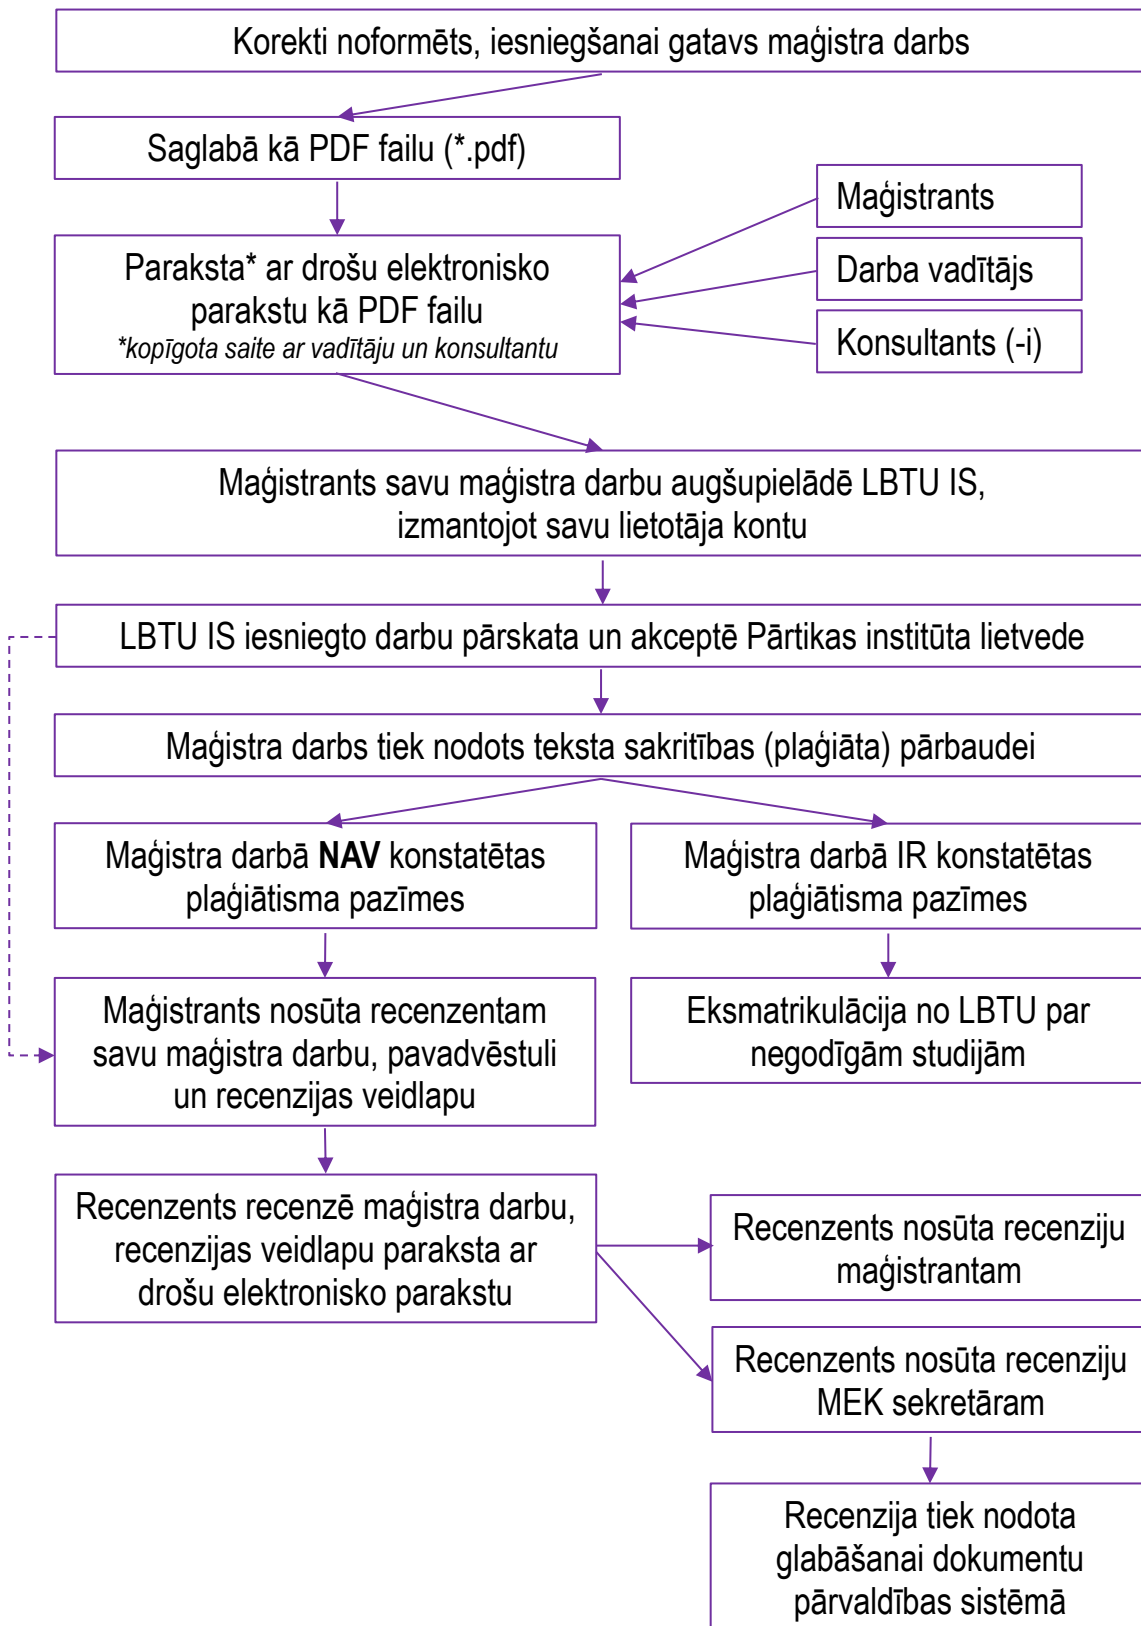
Korekti noformēts, iesniegšanai gatavs maģistra darbs

Saglabā kā PDF failu (*.pdf)

Paraksta* ar drošu elektronisko parakstu kā PDF failu
*kopīgota saite ar vadītāju un konsultantu

Maģistrants

Darba vadītājs

Konsultants (-i)

Maģistrants savu maģistra darbu augšupielādē LBTU IS, izmantojot savu lietotāja kontu

LBTU IS iesniegto darbu pārskata un akceptē Pārtikas institūta lietvede

Maģistra darbs tiek nodots teksta sakritības (plaģiāta) pārbaudei

Maģistra darbā **NAV** konstatētas plaģiātisma pazīmes

Maģistra darbā IR konstatētas plaģiātisma pazīmes

Maģistrants nosūta recenzentam savu maģistra darbu, pavadvēstuli un recenzijas veidlapu

Eksmatrikulācija no LBTU par negodīgām studijām

Recenzents recenzē maģistra darbu, recenzijas veidlapu paraksta ar drošu elektronisko parakstu

Recenzents nosūta recenziju maģistrantam

Recenzents nosūta recenziju MEK sekretāram

Recenzija tiek nodota glabāšanai dokumentu pārvaldības sistēmā